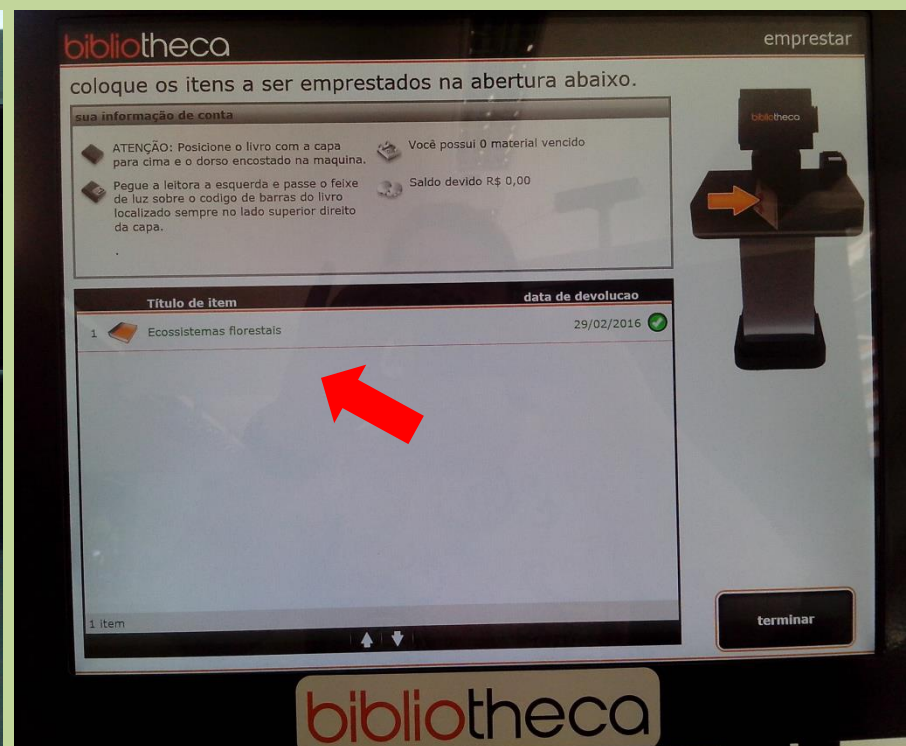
bibliotheca

emprestar

coloque os itens a ser emprestados na abertura abaixo.

sua informação de conta

ATENÇÃO: Posicione o livro com a capa para cima e o dorso encostado na maquina.

Pegue a leitora a esquerda e passe o feixe de luz sobre o codigo de barras do livro localizado sempre no lado superior direito da capa.

.

Você possui 0 material vencido

Saldo devido R$ 0,00

bibliotheca

| | Título de item | data de devolucao |
|---|---|---|
| 1 | Ecossistemas florestais | 29/02/2016 |

1 item

terminar

bibliotheca